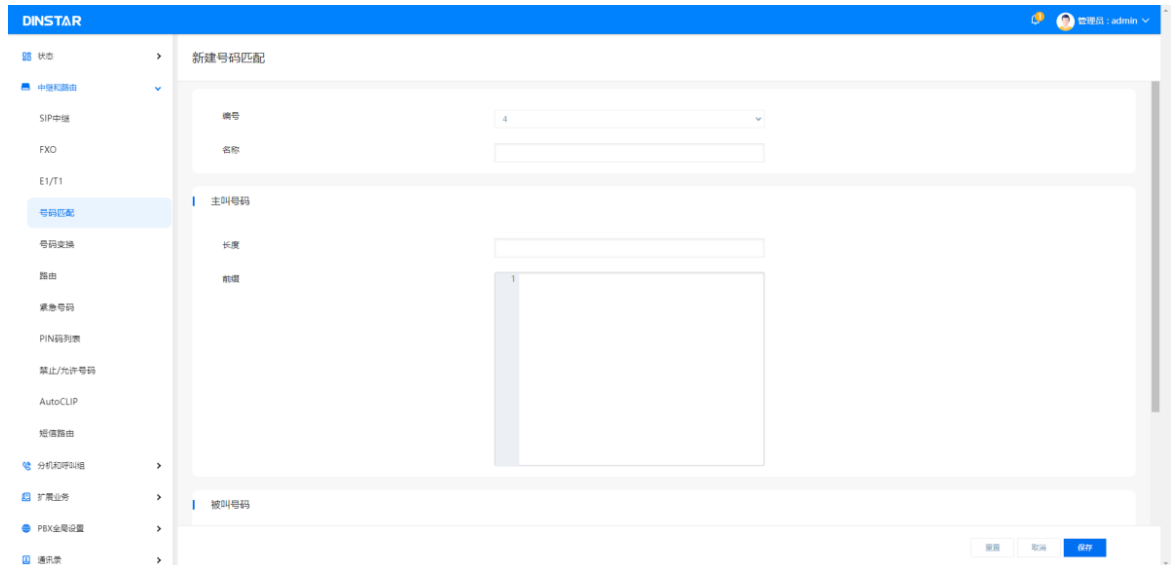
DINSTAR

管理员 : admin

状态
中继和路由
SIP中继
FXO
E1/T1
号码匹配
号码变换
路由
紧急号码
PIN码列表
禁止/允许号码
AutoCLIP
短信路由
分机和呼叫组
扩展业务
PBX全局设置
通讯录

新建号码匹配

编号 4
名称

主叫号码
长度
前缀
1

被叫号码

重置 取消 保存